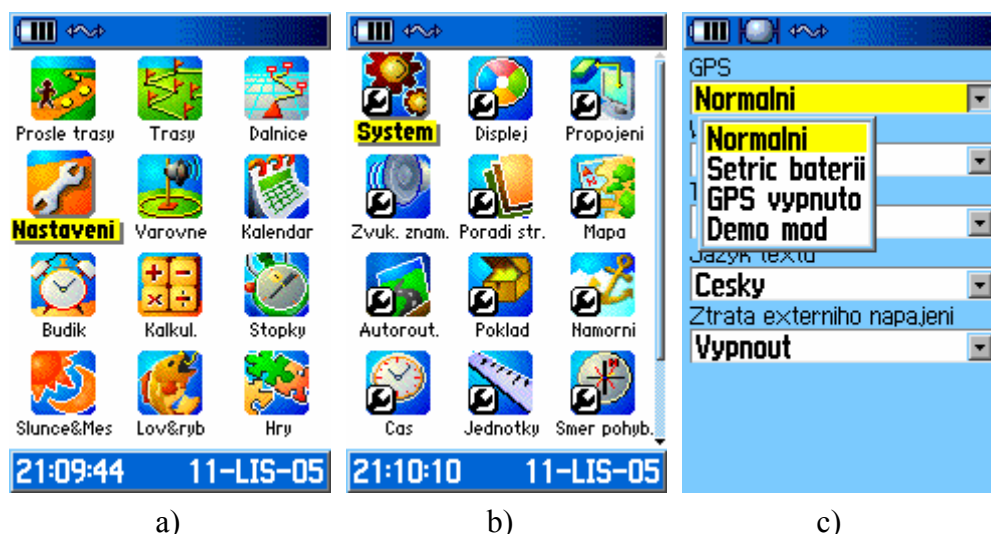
Prosle trasy
Trasy
Dalnice
Nastaveni
Varovne
Kalendar
Budik
Kalkul.
Stopky
Slunce&Mes
Lov&ryb
Hry
21:09:44 11-LIS-05

a)

System
Displej
Propojeni
Zvuk. znam.
Poradi str.
Mapa
Autorout.
Poklad
Namorni
Cas
Jednotky
Smer pohyb.
21:10:10 11-LIS-05

b)

GPS
Normalni
Normalni
Setric baterii
GPS vypnuto
Demo mod
Jazyk textu
Cesky
Ztrata externiho napajeni
Vypnout

c)